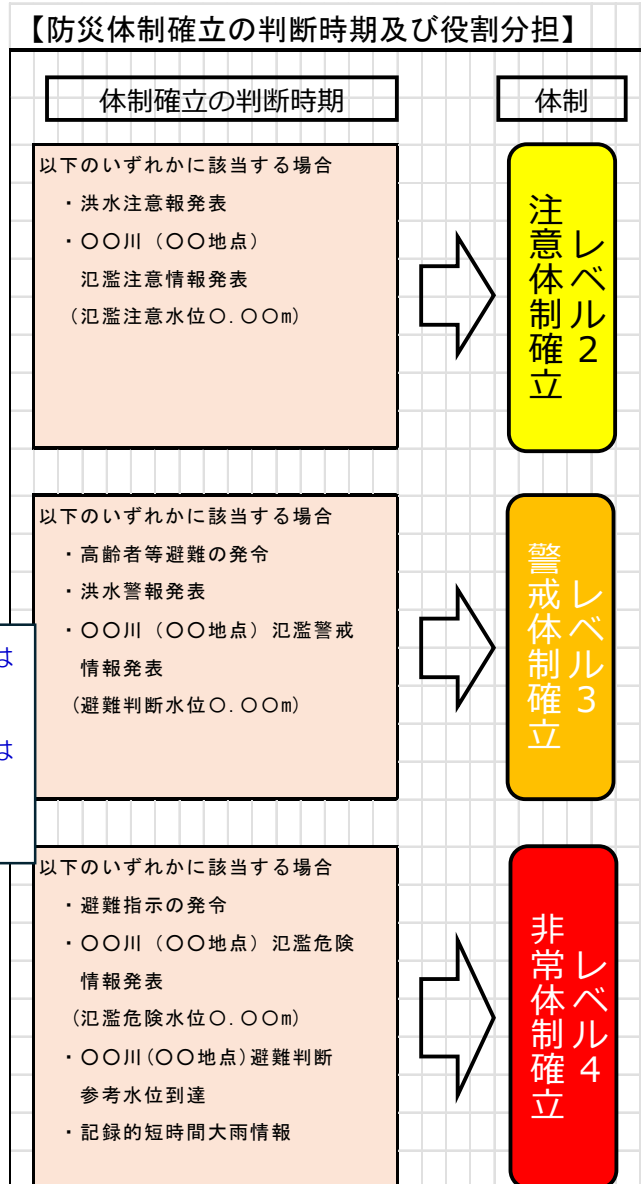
【防災体制確立の判断時期及び役割分担】

体制確立の判断時期

体制

以下のいずれかに該当する場合
・洪水注意報発表
・〇〇川（〇〇地点）
氾濫注意情報発表
（氾濫注意水位〇.〇〇m）

レベル2
注意体制確立

以下のいずれかに該当する場合
・高齢者等避難の発令
・洪水警報発表
・〇〇川（〇〇地点）氾濫警戒情報発表
（避難判断水位〇.〇〇m）

レベル3
警戒体制確立

は

は

以下のいずれかに該当する場合
・避難指示の発令
・〇〇川（〇〇地点）氾濫危険情報発表
（氾濫危険水位〇.〇〇m）
・〇〇川(〇〇地点)避難判断参考水位到達
・記録的短時間大雨情報

レベル4
非常体制確立